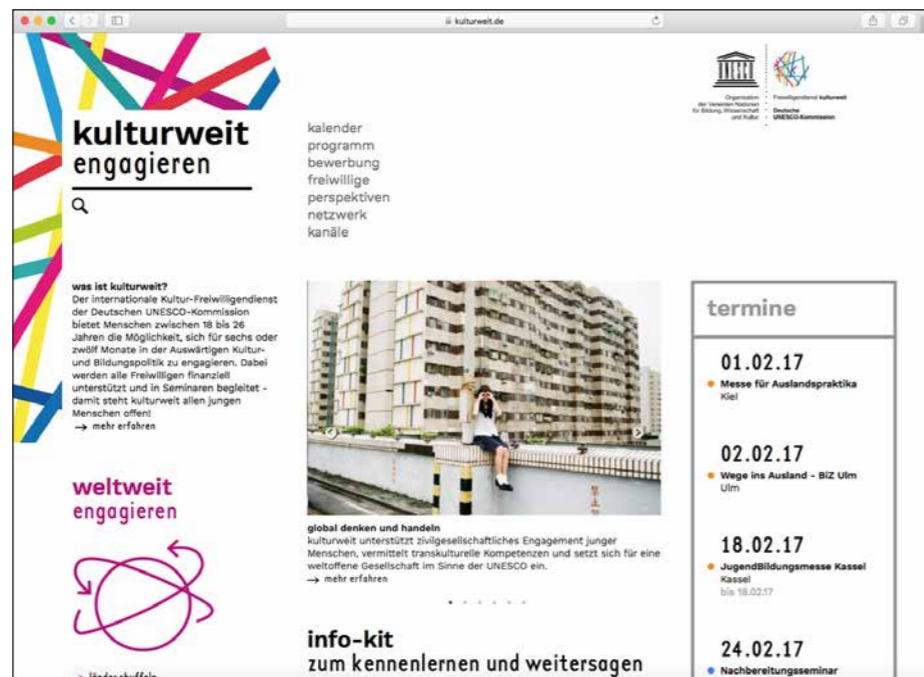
kulturweit.de

kulturweit
engagieren

kalender
programm
bewerbung
freiwillige
perspektiven
netzwerk
kanäle

UNESCO
Organisation der Vereinten Nationen für Bildung, Wissenschaft und Kultur

Freiwilligendienst kulturweit
Deutsche UNESCO-Kommission

was ist kulturweit?
Der internationale Kultur-Freiwilligendienst der Deutschen UNESCO-Kommission bietet Menschen zwischen 18 bis 26 Jahren die Möglichkeit, sich für sechs oder zwölf Monate in der Auswärtigen Kultur- und Bildungspolitik zu engagieren. Dabei werden alle Freiwilligen finanziell unterstützt und in Seminaren begleitet - damit steht kulturweit allen jungen Menschen offen!
→ mehr erfahren

weltweit
engagieren

→ länder shuffeln

global denken und handeln
kulturweit unterstützt zivilgesellschaftliches Engagement junger Menschen, vermittelt transkulturelle Kompetenzen und setzt sich für eine weltoffene Gesellschaft im Sinne der UNESCO ein.
→ mehr erfahren

info-kit
zum kennenlernen und weitersagen

termine

01.02.17
Messe für Auslandspraktika
Kiel

02.02.17
Wege ins Ausland - BiZ Ulm
Ulm

18.02.17
JugendBildungsmesse Kassel
Kassel
bis 18.02.17

24.02.17
Nachbereitungsseminar